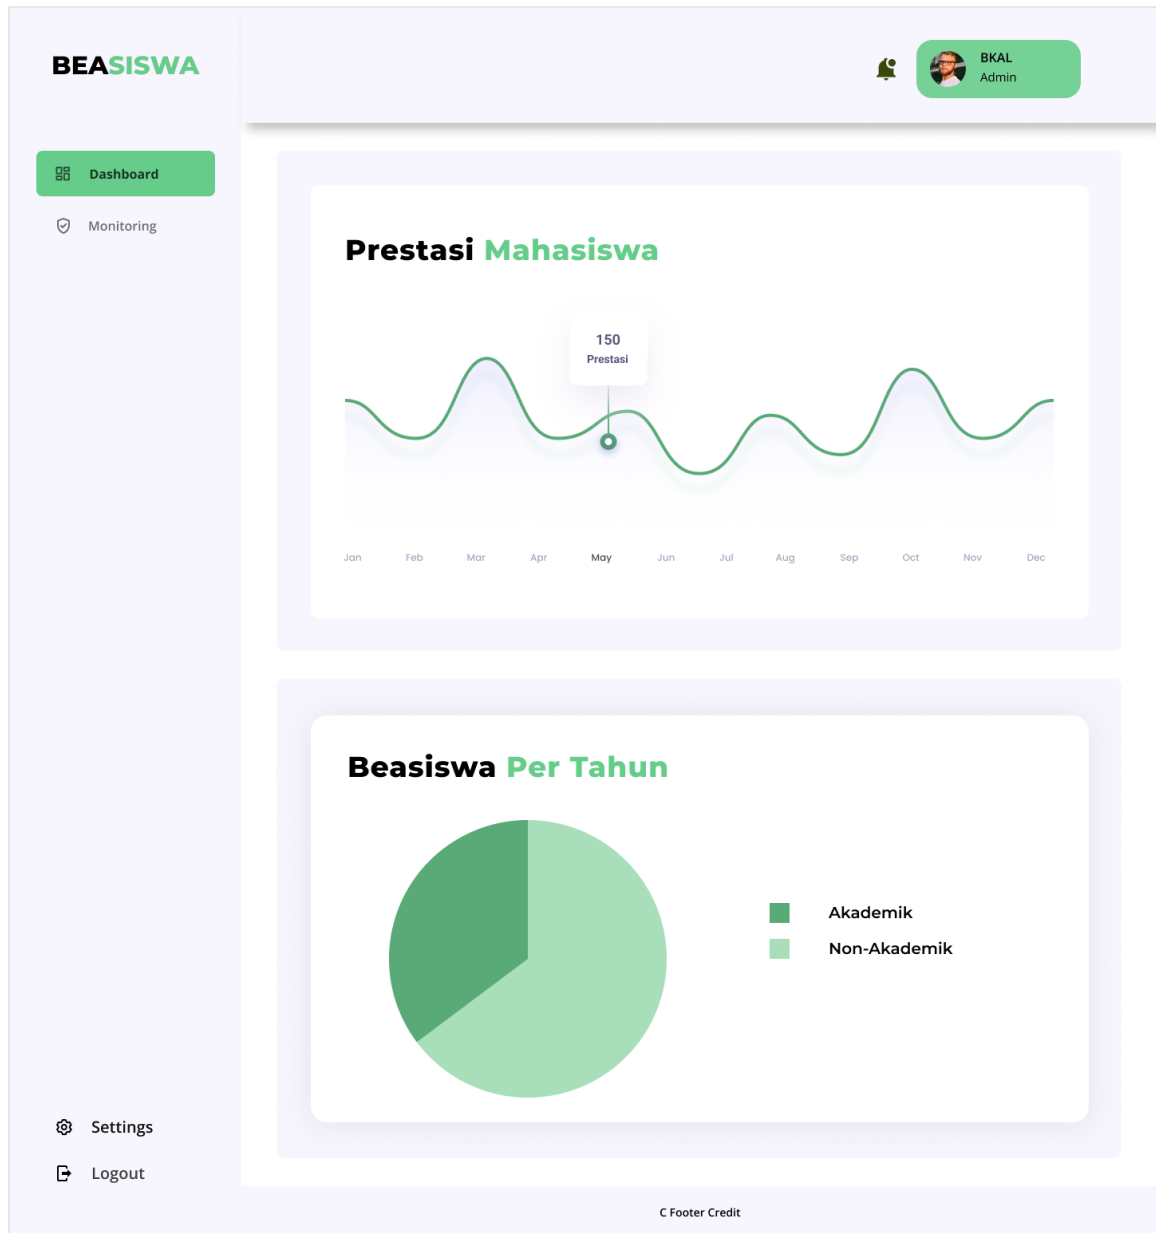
BEASISWA

BKAL
Admin

Dashboard

Monitoring

Prestasi Mahasiswa

150
Prestasi

Jan Feb Mar Apr May Jun Jul Aug Sep Oct Nov Dec

Beasiswa Per Tahun

Akademik
Non-Akademik

Settings

Logout

C Footer Credit